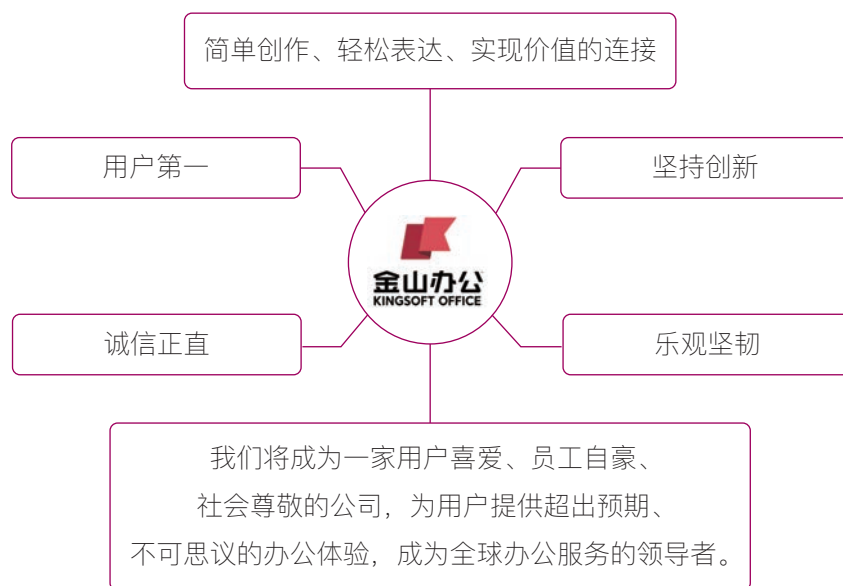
简单创作、轻松表达、实现价值的连接

用户第一

坚持创新

金山办公
KINGSOFT OFFICE

诚信正直

乐观坚韧

我们将成为一家用户喜爱、员工自豪、社会尊敬的公司，为用户提供超出预期、不可思议的办公体验，成为全球办公服务的领导者。